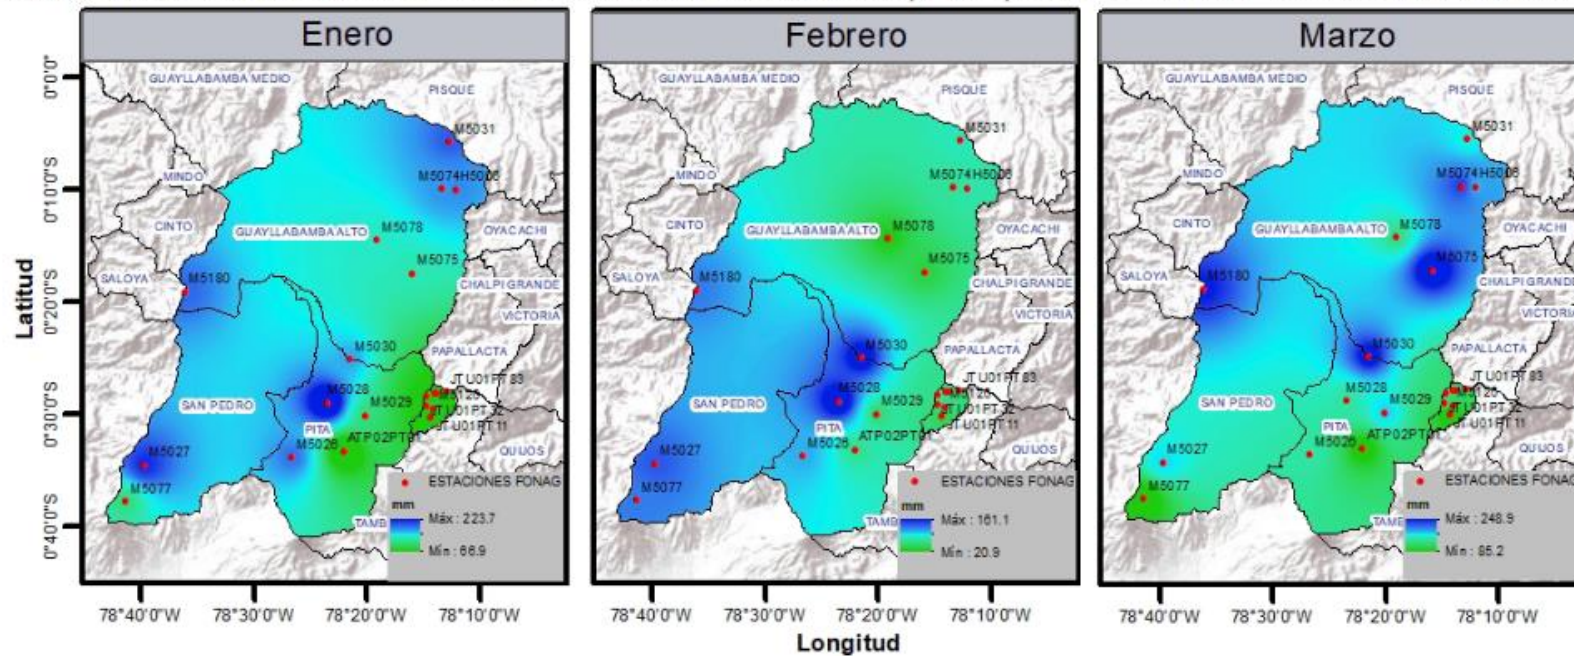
Enero

Febrero

Marzo

Latitud

0°0'0"

0°10'0"S

0°20'0"S

0°30'0"S

0°40'0"S

GUAYLLABAMBA MEDIO
PISQUE
M5031
MINDO
M5074 H5006
CINTO
GUAYLLABAMBA ALTO
M5078
OYACACHI
SALOYA
M5180
M5075
CHALPI GRANDE
VICTORIA
M5030
PAPALLACTA
JTU01PT83
M5028
SAN PEDRO
M5029
JTU01PT32
JTU01PT11
PITA
M5026
ATP02PT01
QUIJOS
M5027
M5077
TAMB
ESTACIONES FONAG
mm
Máx : 223.7
Mín : 66.9

78°40'0"W 78°30'0"W 78°20'0"W 78°10'0"W

GUAYLLABAMBA MEDIO
PISQUE
M5031
MINDO
M5074 H5006
CINTO
GUAYLLABAMBA ALTO
M5078
OYACACHI
SALOYA
M5180
M5075
CHALPI GRANDE
VICTORIA
M5030
PAPALLACTA
JTU01PT83
M5028
SAN PEDRO
M5029
JTU01PT32
JTU01PT11
PITA
M5026
ATP02PT01
QUIJOS
M5027
M5077
TAMB
ESTACIONES FONAG
mm
Máx : 161.1
Mín : 20.9

78°40'0"W 78°30'0"W 78°20'0"W 78°10'0"W

Longitud

GUAYLLABAMBA MEDIO
PISQUE
M5031
MINDO
M5074 H5006
CINTO
GUAYLLABAMBA ALTO
M5078
OYACACHI
SALOYA
M5180
M5075
CHALPI GRANDE
VICTORIA
M5030
PAPALLACTA
JTU01PT83
M5028
SAN PEDRO
M5029
JTU01PT32
JTU01PT11
PITA
M5026
ATP02PT01
QUIJOS
M5027
M5077
TAMB
ESTACIONES FONAG
mm
Máx : 248.9
Mín : 85.2

78°40'0"W 78°30'0"W 78°20'0"W 78°10'0"W